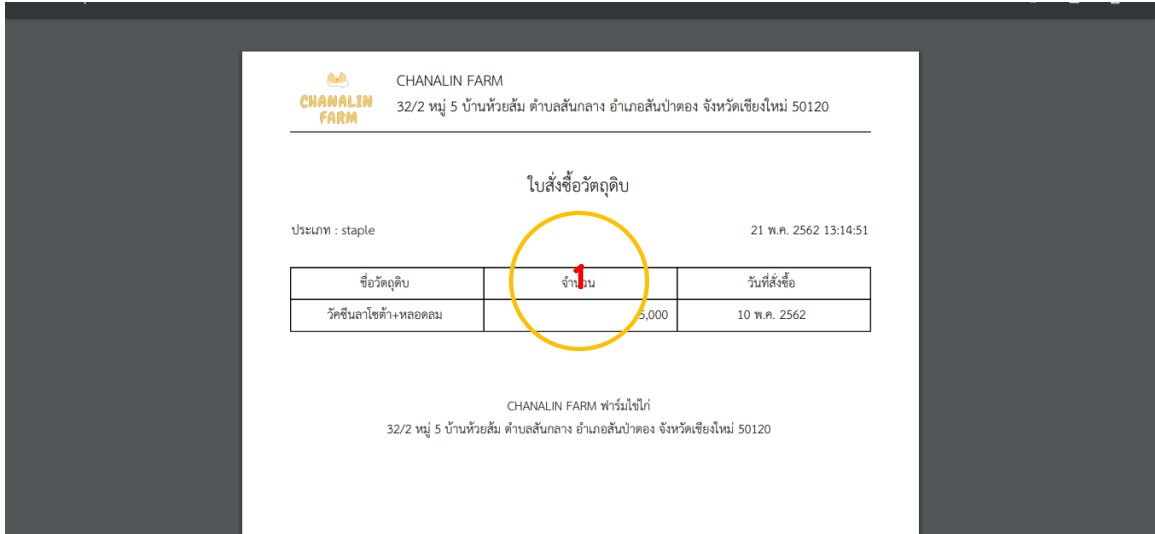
CHANALIN FARM

CHANALIN FARM
32/2 หมู่ 5 บ้านห้วยส้ม ตำบลสันกลาง อำเภอสันป่าตอง จังหวัดเชียงใหม่ 50120

ใบสั่งซื้อวัตถุดิบ

ประเภท : staple

21 พ.ค. 2562 13:14:51

1

| ชื่อวัตถุดิบ | จำนวน | วันที่สั่งซื้อ |
|---|---|---|
| วัคซีนลาโซต้า+หลอดลม | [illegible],000 | 10 พ.ค. 2562 |

CHANALIN FARM ฟาร์มไข่ไก่
32/2 หมู่ 5 บ้านห้วยส้ม ตำบลสันกลาง อำเภอสันป่าตอง จังหวัดเชียงใหม่ 50120